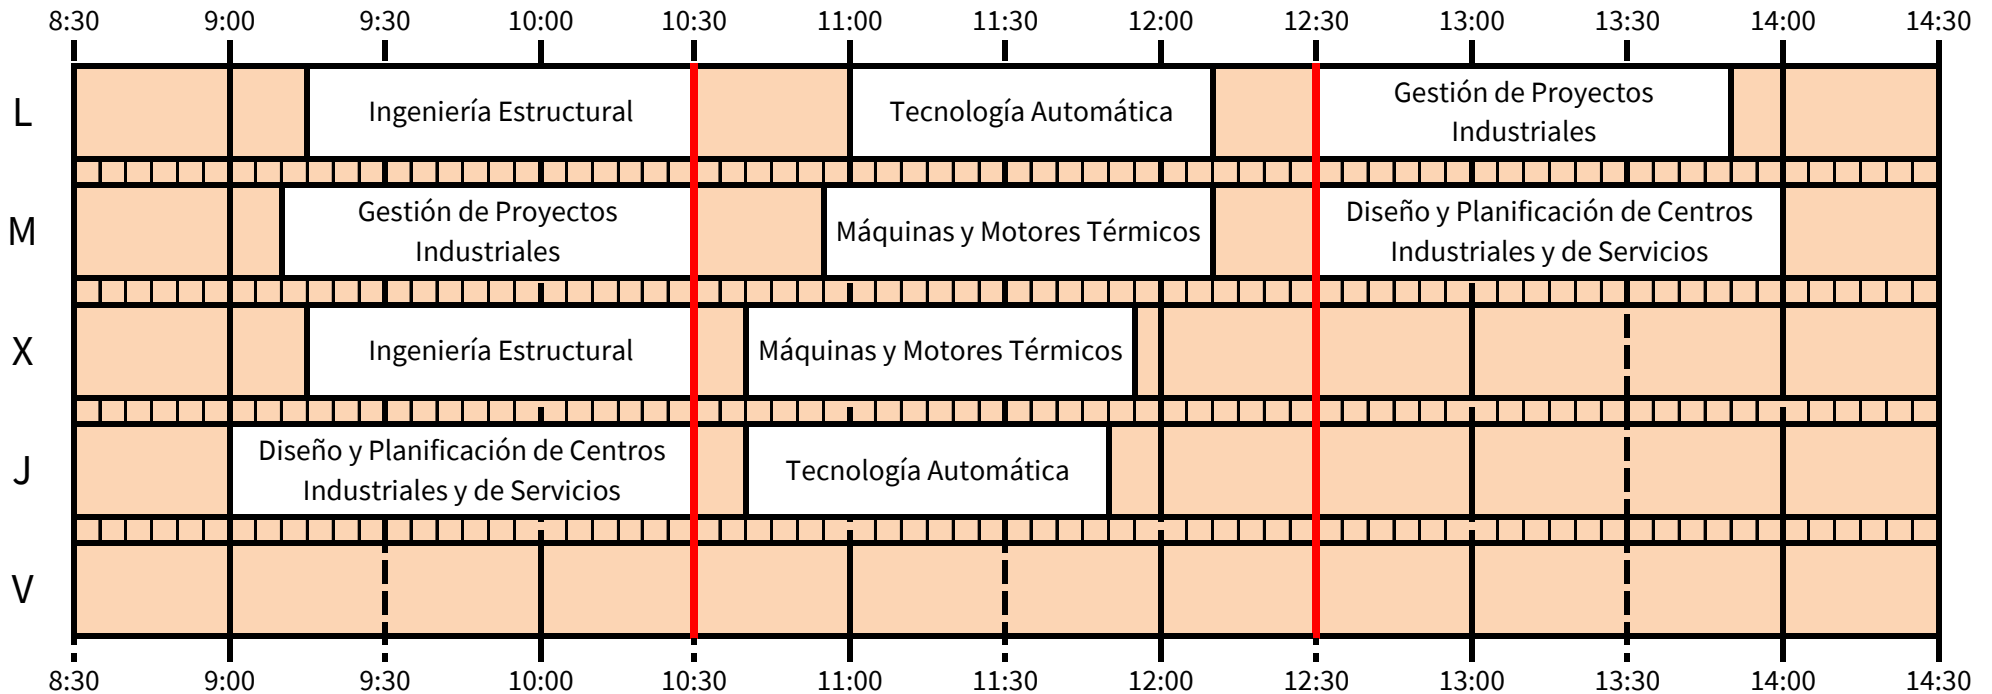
8:30 9:00 9:30 10:00 10:30 11:00 11:30 12:00 12:30 13:00 13:30 14:00 14:30

L
Ingeniería Estructural
Tecnología Automática
Gestión de Proyectos Industriales

M
Gestión de Proyectos Industriales
Máquinas y Motores Térmicos
Diseño y Planificación de Centros Industriales y de Servicios

X
Ingeniería Estructural
Máquinas y Motores Térmicos

J
Diseño y Planificación de Centros Industriales y de Servicios
Tecnología Automática

V

8:30 9:00 9:30 10:00 10:30 11:00 11:30 12:00 12:30 13:00 13:30 14:00 14:30